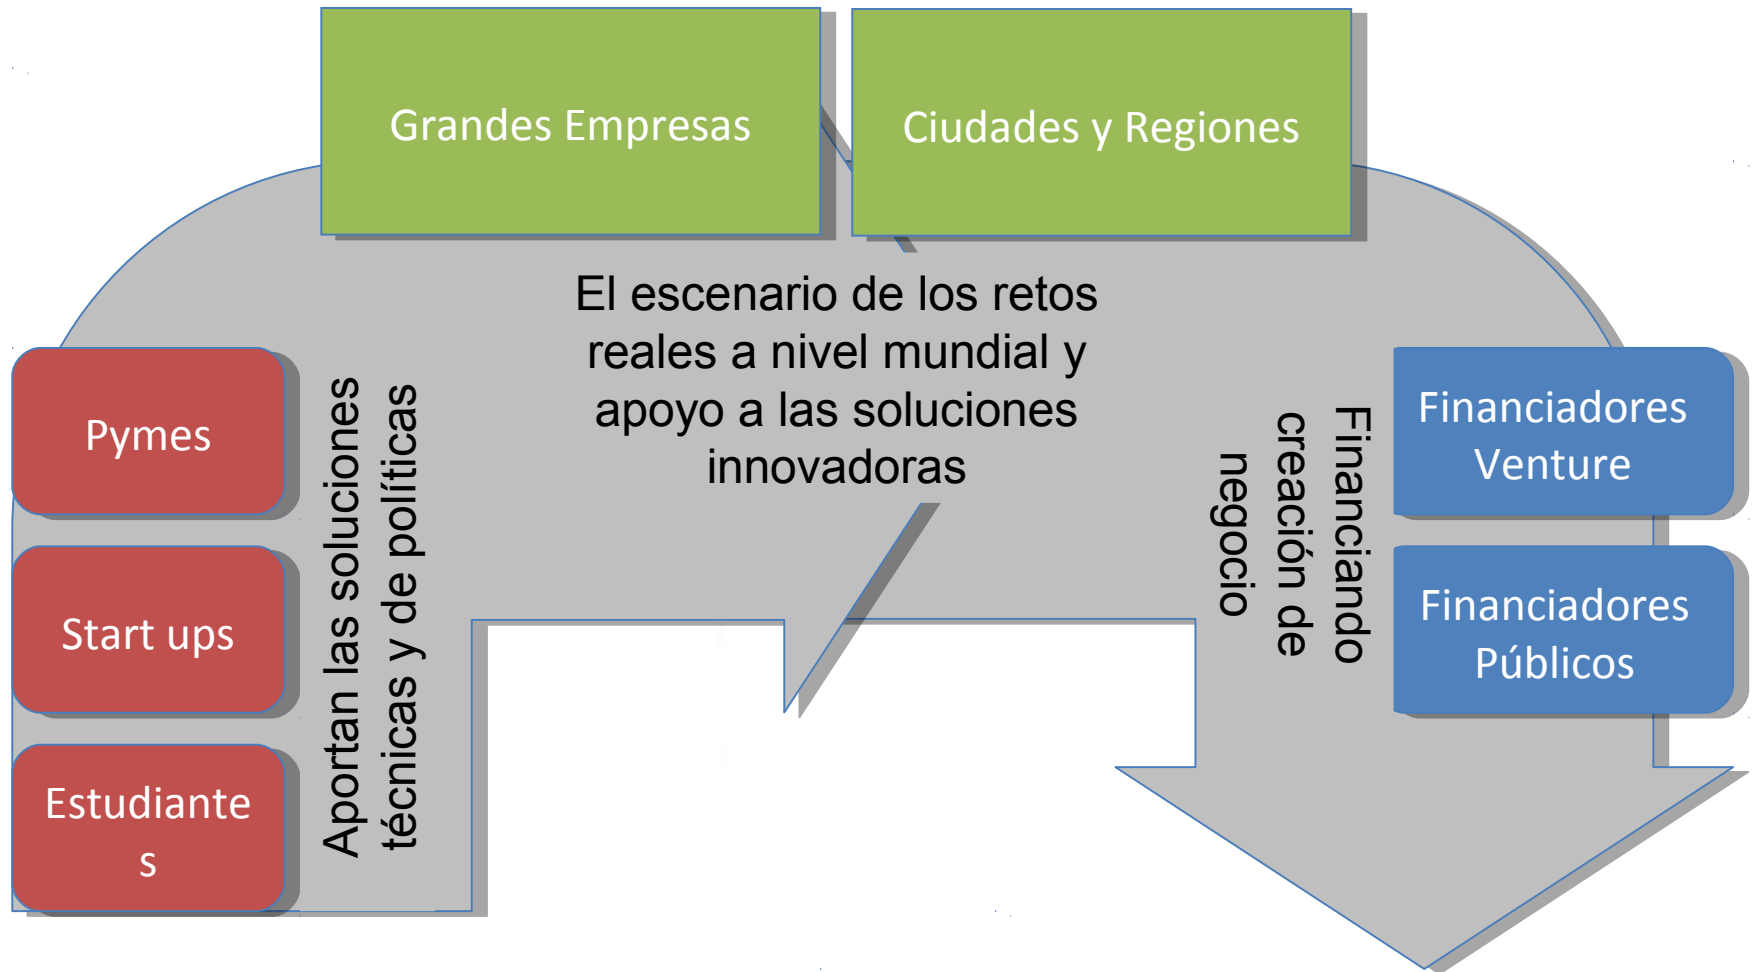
Grandes Empresas

Ciudades y Regiones

El escenario de los retos reales a nivel mundial y apoyo a las soluciones innovadoras

Pymes

Start ups

Estudiante s

Aportan las soluciones técnicas y de políticas

Financiando creación de negocio

Financiadores Venture

Financiadores Públicos